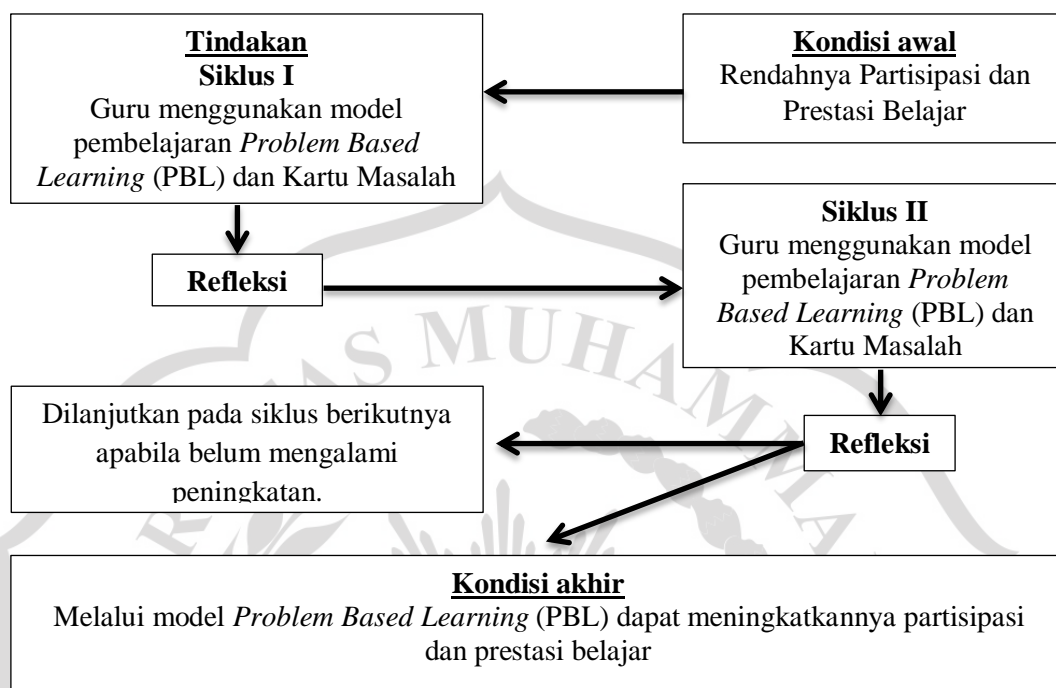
Tindakan
Siklus I
Guru menggunakan model pembelajaran *Problem Based Learning* (PBL) dan Kartu Masalah

Kondisi awal
Rendahnya Partisipasi dan Prestasi Belajar

Refleksi

Siklus II
Guru menggunakan model pembelajaran *Problem Based Learning* (PBL) dan Kartu Masalah

Dilanjutkan pada siklus berikutnya apabila belum mengalami peningkatan.

Refleksi

MUHAM

Kondisi akhir
Melalui model *Problem Based Learning* (PBL) dapat meningkatkannya partisipasi dan prestasi belajar